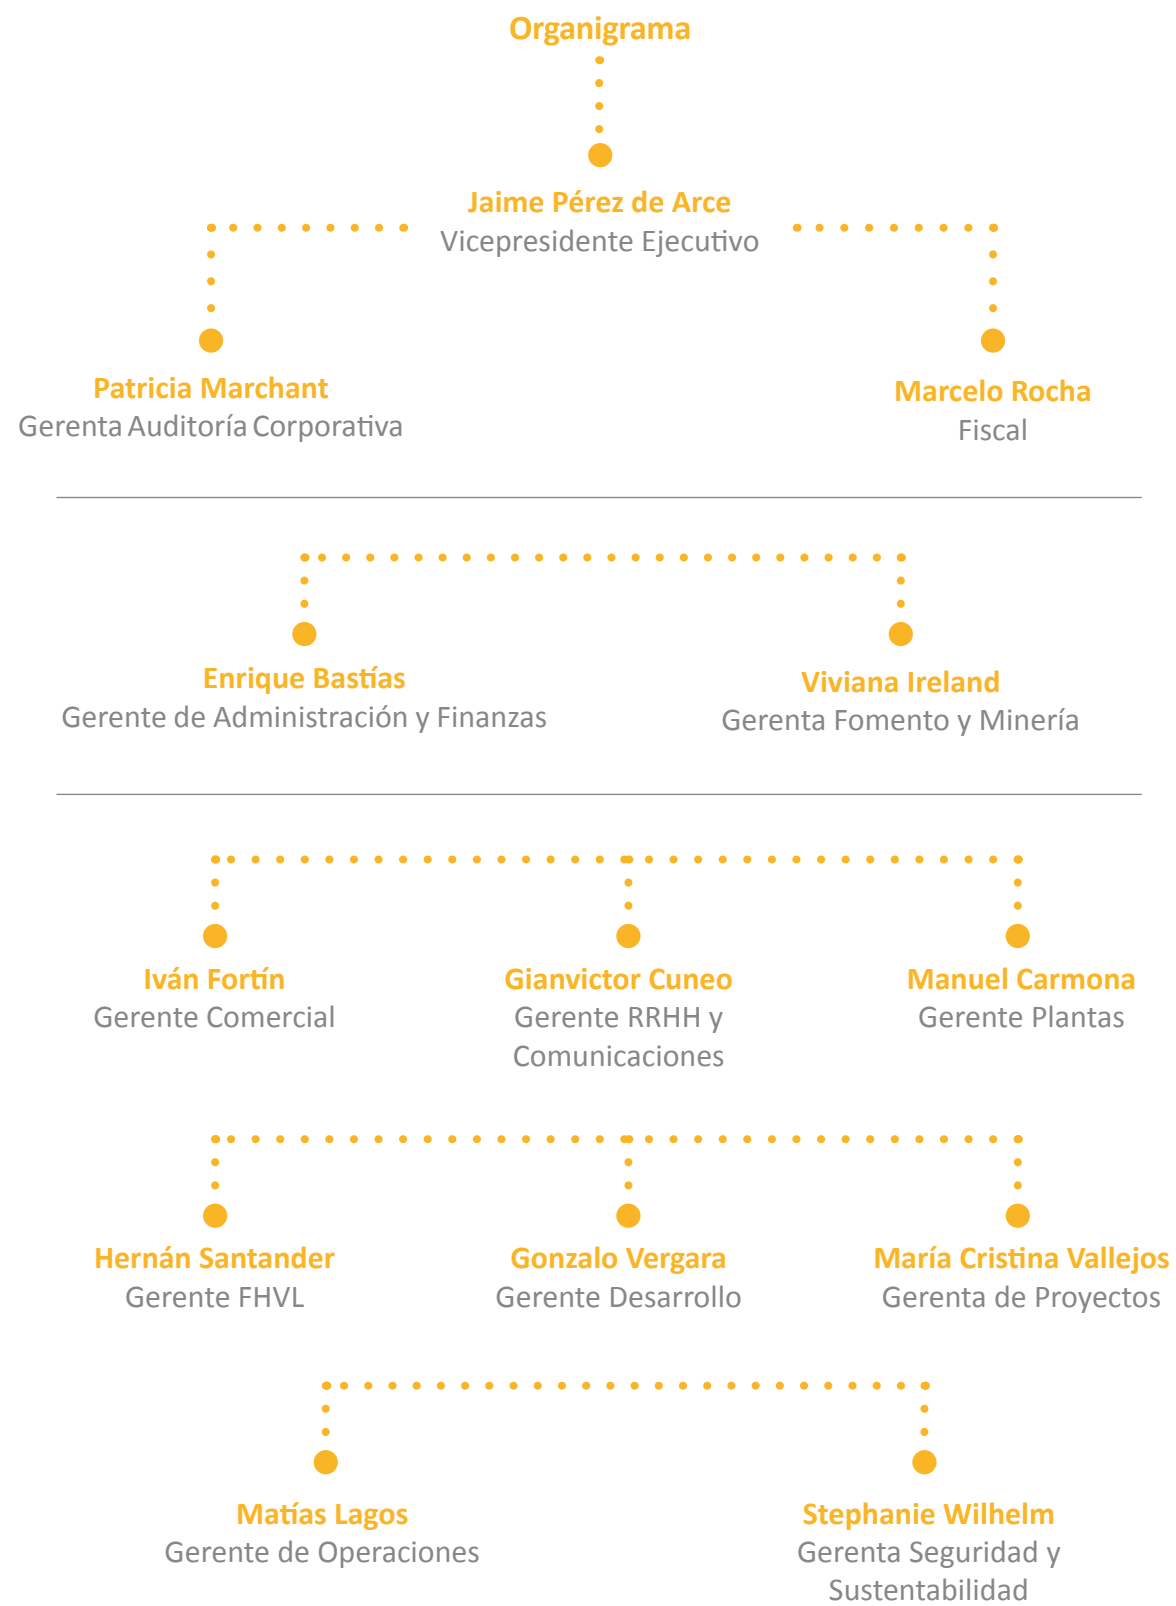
Organigrama

Jaime Pérez de Arce
Vicepresidente Ejecutivo

Patricia Marchant
Gerenta Auditoría Corporativa

Marcelo Rocha
Fiscal

Enrique Bastías
Gerente de Administración y Finanzas

Viviana Ireland
Gerenta Fomento y Minería

Iván Fortín
Gerente Comercial

Gianvictor Cuneo
Gerente RRHH y Comunicaciones

Manuel Carmona
Gerente Plantas

Hernán Santander
Gerente FHVL

Gonzalo Vergara
Gerente Desarrollo

María Cristina Vallejos
Gerenta de Proyectos

Matías Lagos
Gerente de Operaciones

Stephanie Wilhelm
Gerenta Seguridad y Sustentabilidad